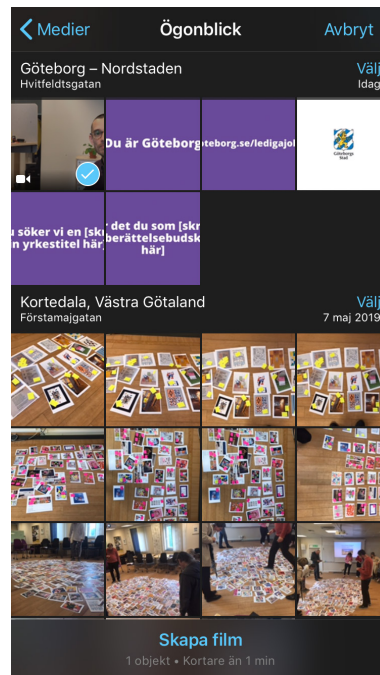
Medier

Ögonblick

Avbryt

Göteborg – Nordstaden

Hvitfeldtsgatan

Välj

Idag

Du är Göteborg

teborg.se/ledigajol

Göteborgs Stad

u söker vi en [sk n yrkestitel här

det du som [skr berättelsebudsk här]

Kortedala, Västra Götaland

Förstamajgatan

Välj

7 maj 2019

Skapa film

1 objekt • Kortare än 1 min